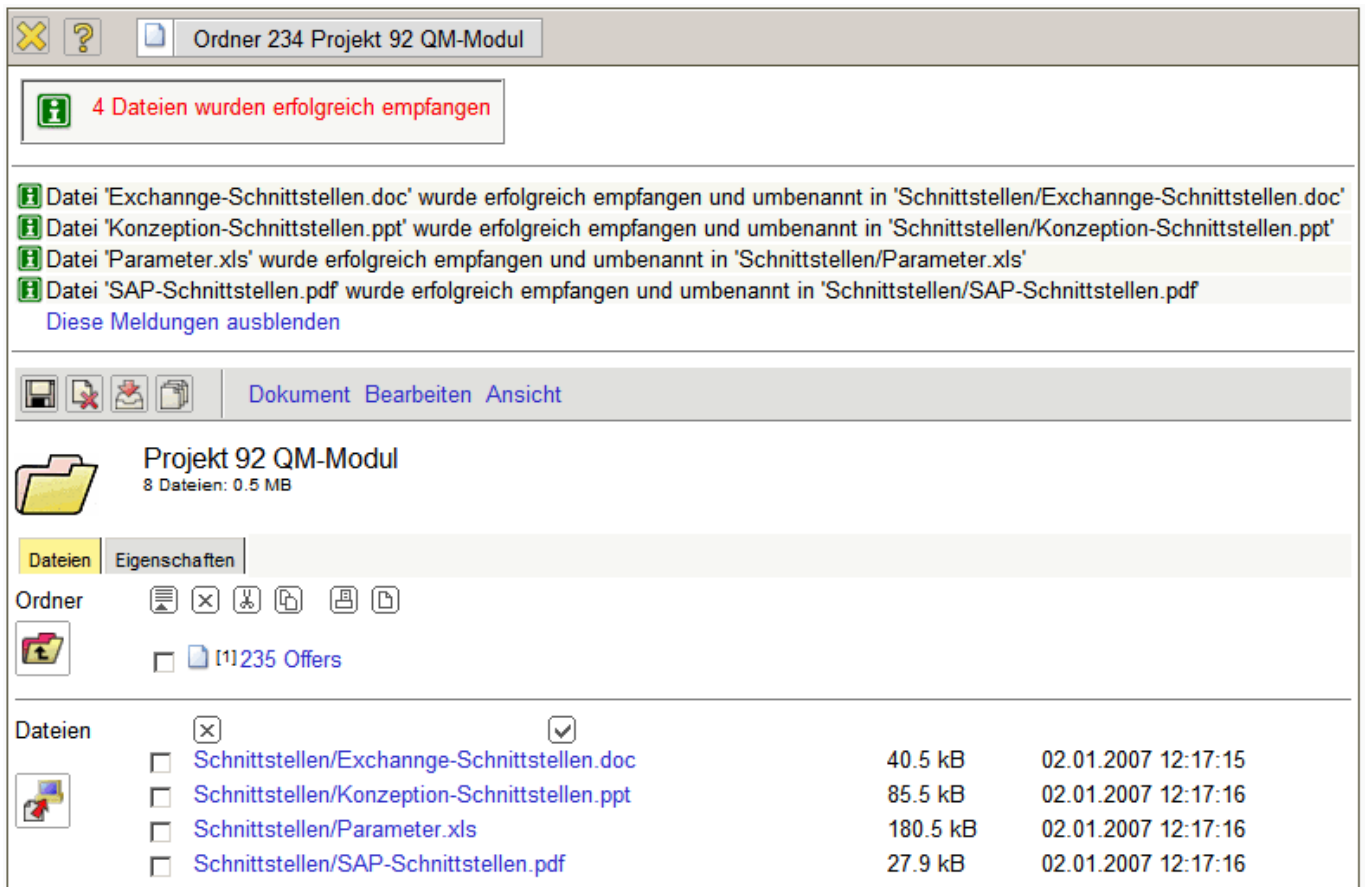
Ordner 234 Projekt 92 QM-Modul

4 Dateien wurden erfolgreich empfangen

Datei 'Exchannge-Schnittstellen.doc' wurde erfolgreich empfangen und umbenannt in 'Schnittstellen/Exchannge-Schnittstellen.doc'
Datei 'Konzeption-Schnittstellen.ppt' wurde erfolgreich empfangen und umbenannt in 'Schnittstellen/Konzeption-Schnittstellen.ppt'
Datei 'Parameter.xls' wurde erfolgreich empfangen und umbenannt in 'Schnittstellen/Parameter.xls'
Datei 'SAP-Schnittstellen.pdf' wurde erfolgreich empfangen und umbenannt in 'Schnittstellen/SAP-Schnittstellen.pdf'
Diese Meldungen ausblenden

Dokument Bearbeiten Ansicht

Projekt 92 QM-Modul
8 Dateien: 0.5 MB

Dateien Eigenschaften

Ordner

[1]235 Offers

Dateien

| | | |
|---|---|---|
| Schnittstellen/Exchannge-Schnittstellen.doc | 40.5 kB | 02.01.2007 12:17:15 |
| Schnittstellen/Konzeption-Schnittstellen.ppt | 85.5 kB | 02.01.2007 12:17:16 |
| Schnittstellen/Parameter.xls | 180.5 kB | 02.01.2007 12:17:16 |
| Schnittstellen/SAP-Schnittstellen.pdf | 27.9 kB | 02.01.2007 12:17:16 |